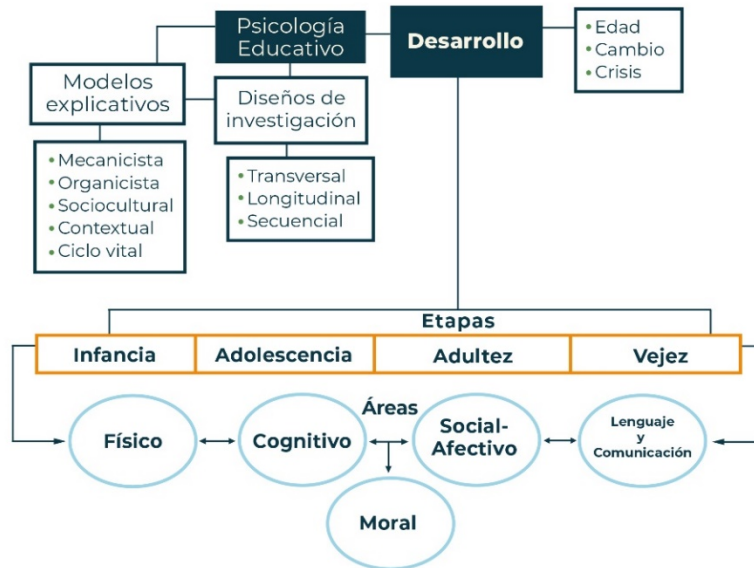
Psicología Educativo

Desarrollo

• Edad
• Cambio
• Crisis

Modelos explicativos

Diseños de investigación

• Mecanicista
• Organicista
• Sociocultural
• Contextual
• Ciclo vital

• Transversal
• Longitudinal
• Secuencial

Etapas

| Infancia | Adolescencia | Adultez | Vejez |
|---|---|---|---|

Áreas

Físico

Cognitivo

Social-Afectivo

Lenguaje y Comunicación

Moral